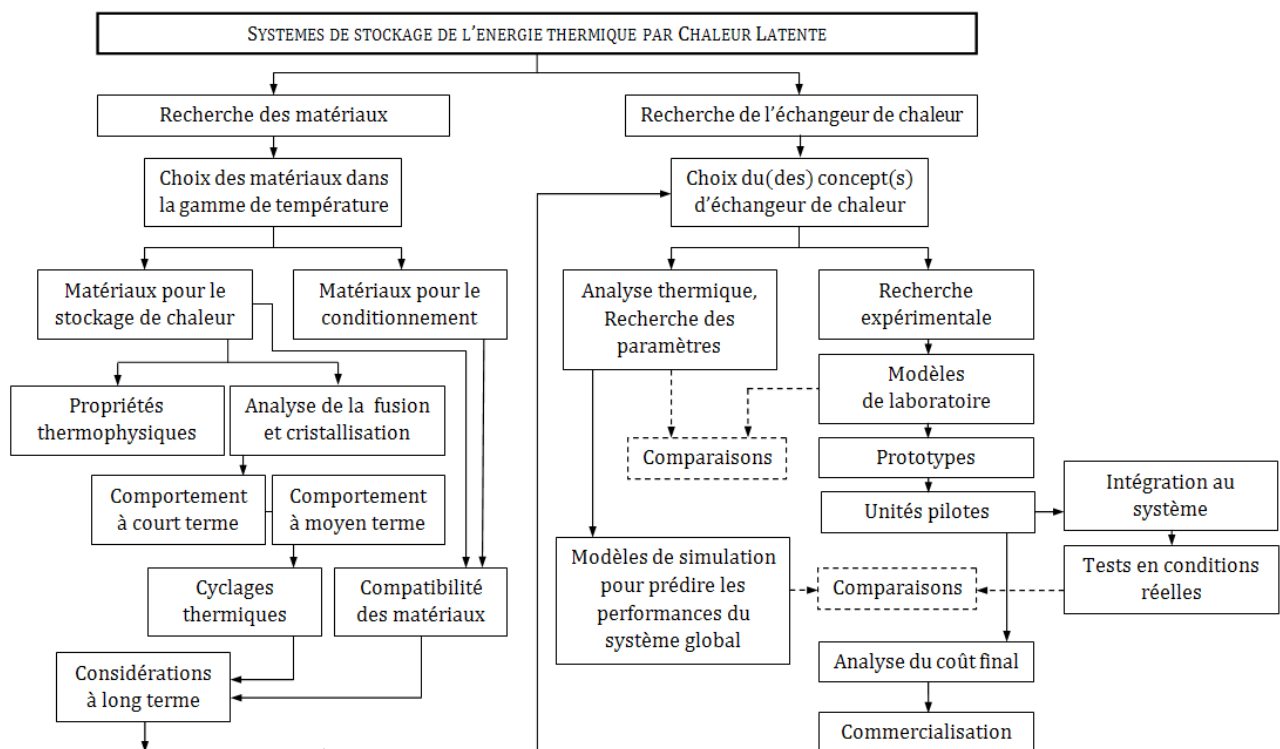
SYSTEMES DE STOCKAGE DE L'ENERGIE THERMIQUE PAR CHALEUR LATENTE

Recherche des matériaux

Recherche de l'échangeur de chaleur

Choix des matériaux dans la gamme de température

Choix du(des) concept(s) d'échangeur de chaleur

Matériaux pour le stockage de chaleur

Matériaux pour le conditionnement

Analyse thermique, Recherche des paramètres

Recherche expérimentale

Propriétés thermophysiques

Analyse de la fusion et cristallisation

Modèles de laboratoire

Comparaisons

Prototypes

Comportement à court terme

Comportement à moyen terme

Unités pilotes

Intégration au système

Modèles de simulation pour prédire les performances du système global

Comparaisons

Tests en conditions réelles

Cyclages thermiques

Compatibilité des matériaux

Considérations à long terme

Analyse du coût final

Commercialisation